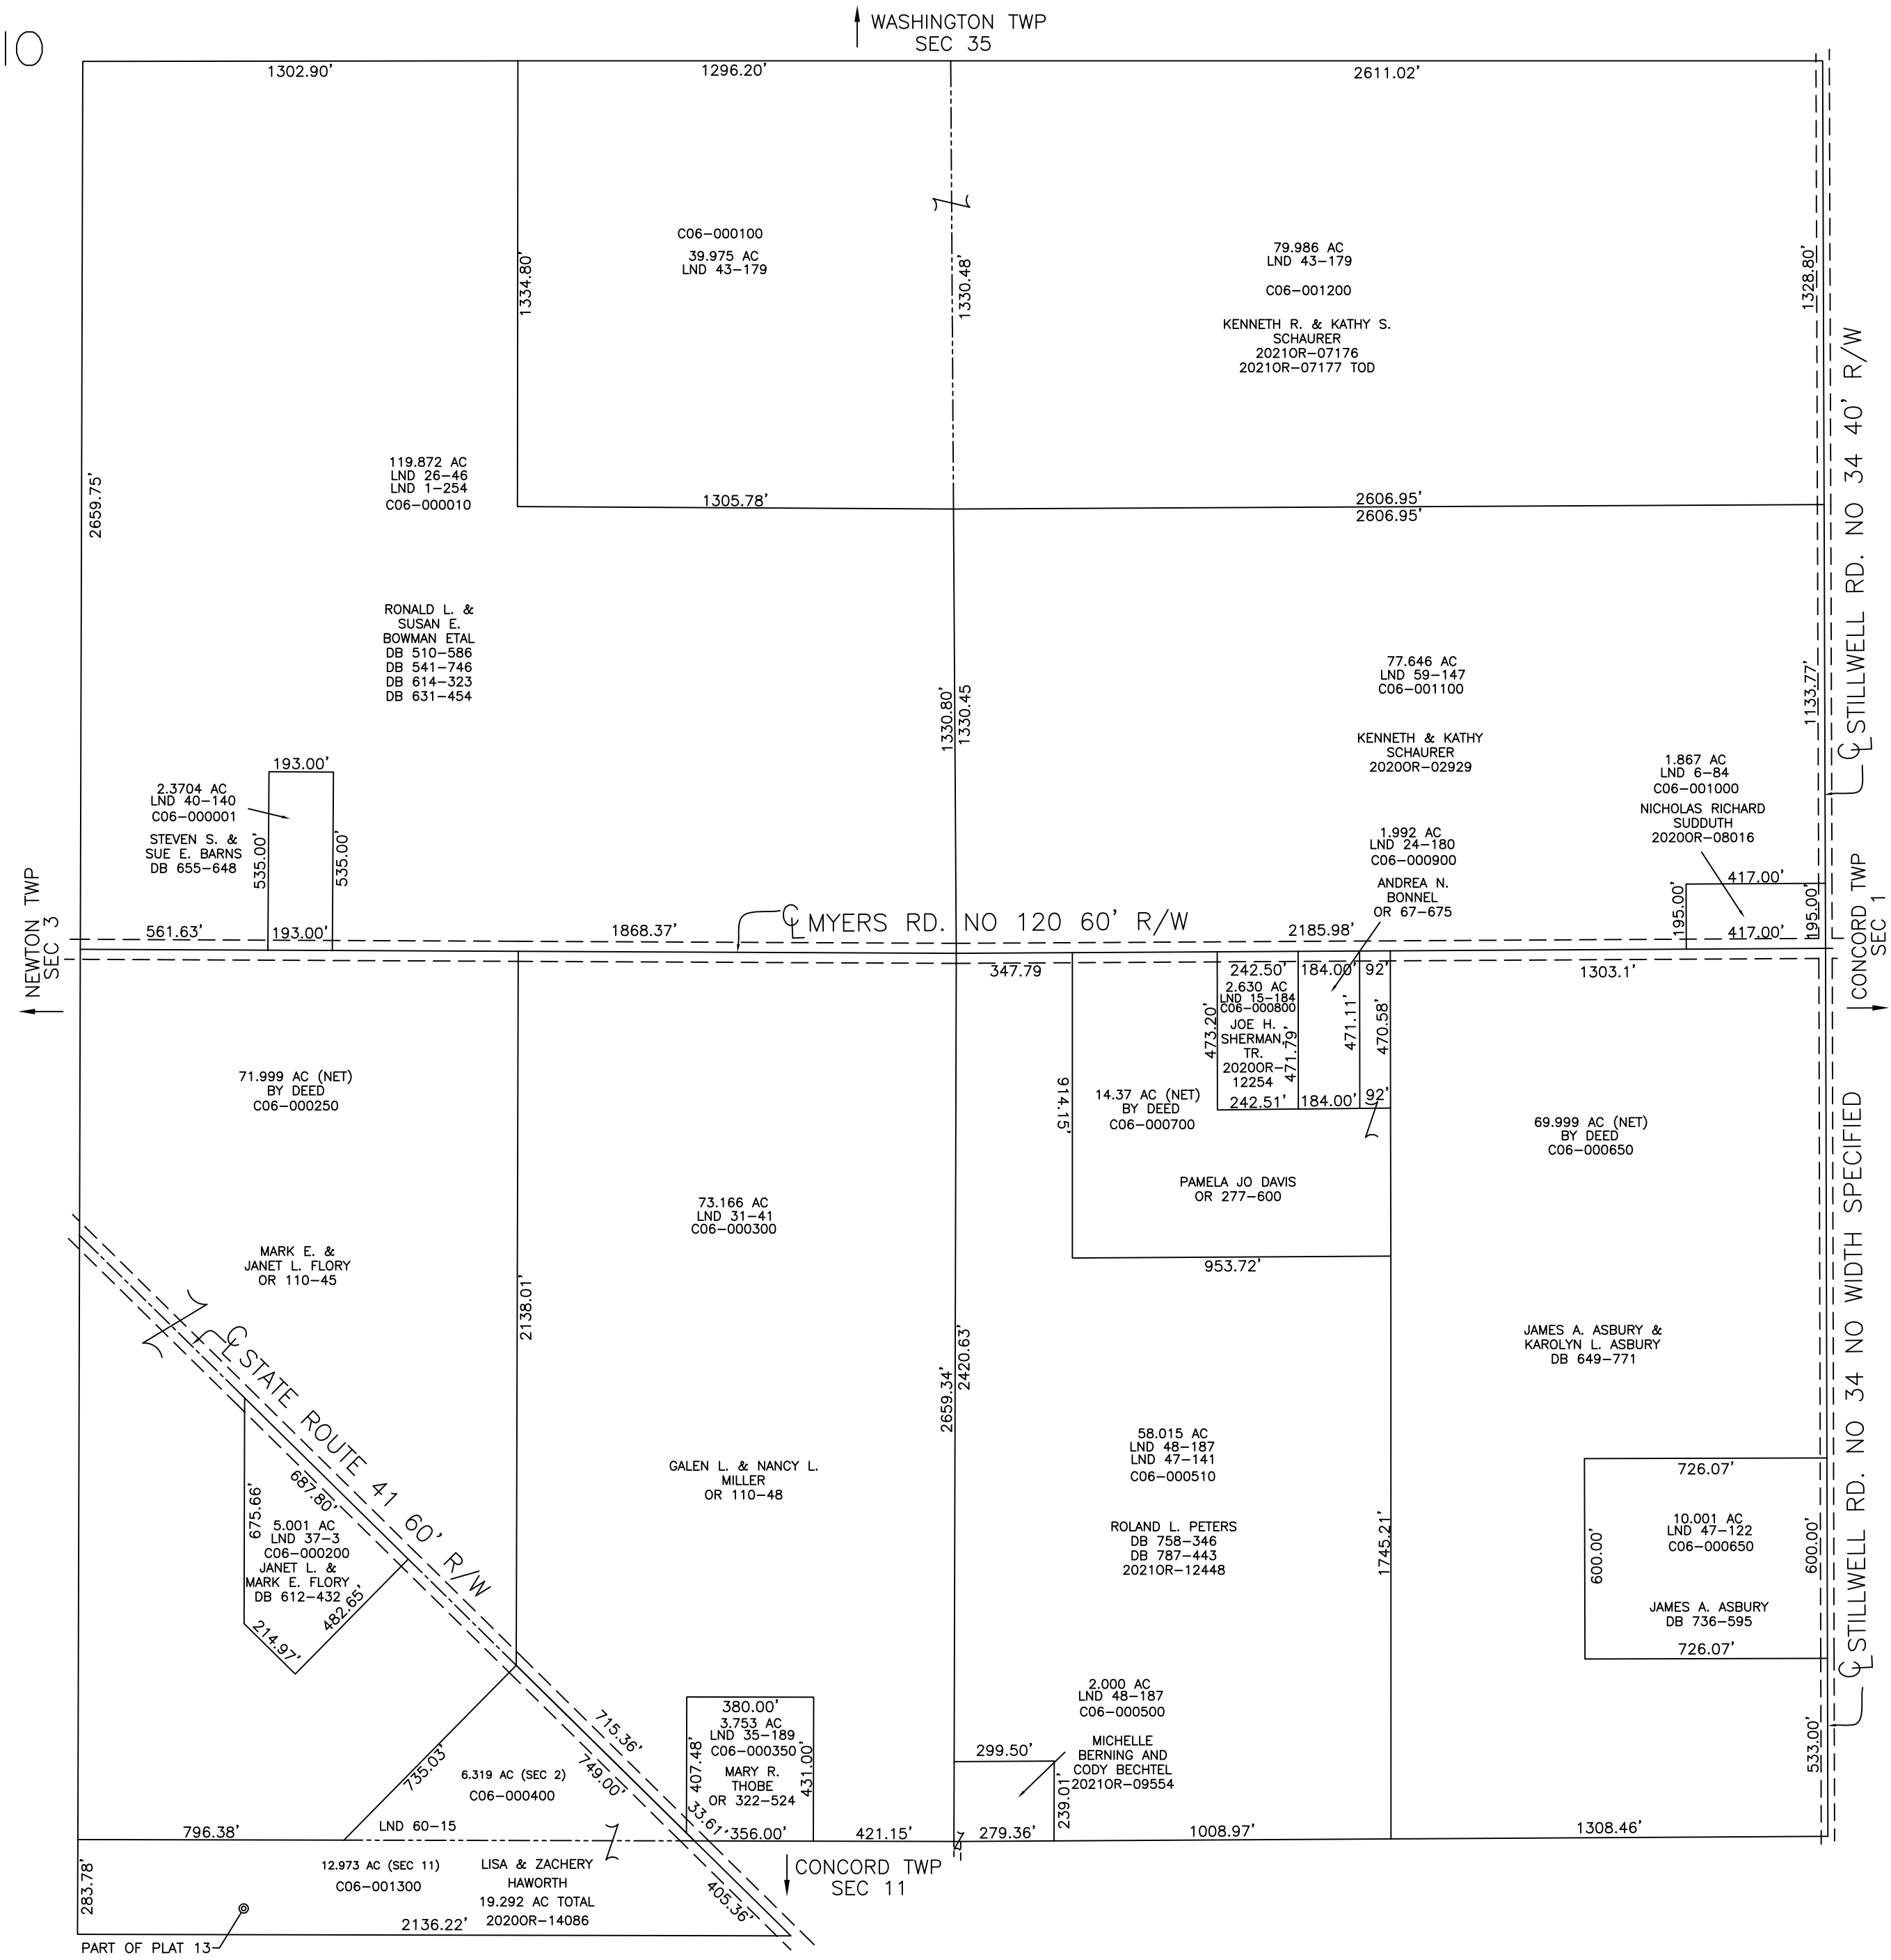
10

WASHINGTON TWP
SEC 35

1302.90'
1296.20'
2611.02'

C06-000100
39.975 AC
LND 43-179

1334.80'
1330.48'

79.986 AC
LND 43-179

C06-001200

KENNETH R. & KATHY S.
SCHAURER
2021OR-07176
2021OR-07177 TOD

1328.80'

℄ STILLWELL RD. NO 34 40' R/W

119.872 AC
LND 26-46
LND 1-254
C06-000010

2659.75'

1305.78'
2606.95'
2606.95'

RONALD L. &
SUSAN E.
BOWMAN ETAL
DB 510-586
DB 541-746
DB 614-323
DB 631-454

1330.80'
1330.45

77.646 AC
LND 59-147
C06-001100

1133.77'

KENNETH & KATHY
SCHAURER
2020OR-02929

193.00'

2.3704 AC
LND 40-140
C06-000001

STEVEN S. &
SUE E. BARNS
DB 655-648

535.00'
535.00'

1.867 AC
LND 6-84
C06-001000

NICHOLAS RICHARD
SUDDUTH
2020OR-08016

1.992 AC
LND 24-180
C06-000900

ANDREA N.
BONNEL
OR 67-675

417.00'
195.00'
195.00'
417.00'

CONCORD TWP
SEC 1

NEWTON TWP
SEC 3

561.63'
193.00'
1868.37'
℄ MYERS RD. NO 120 60' R/W
2185.98'

347.79
242.50'
184.00'
92'
1303.1'

2.630 AC
LND 15-184
C06-000800
JOE H.
SHERMAN,
TR.
2020OR-
12254

473.20'
471.79'
471.11'
470.58'

242.51'
184.00'
92'

71.999 AC (NET)
BY DEED
C06-000250

914.15'

14.37 AC (NET)
BY DEED
C06-000700

69.999 AC (NET)
BY DEED
C06-000650

PAMELA JO DAVIS
OR 277-600

73.166 AC
LND 31-41
C06-000300

953.72'

MARK E. &
JANET L. FLORY
OR 110-45

2138.01'

℄ STILLWELL RD. NO 34 NO WIDTH SPECIFIED

JAMES A. ASBURY &
KAROLYN L. ASBURY
DB 649-771

℄ STATE ROUTE 41 60' R/W

2659.34'
2420.63'

58.015 AC
LND 48-187
LND 47-141
C06-000510

GALEN L. & NANCY L.
MILLER
OR 110-48

687.80'
675.66'

5.001 AC
LND 37-3
C06-000200
JANET L. &
MARK E. FLORY
DB 612-432

482.65'
214.97'

ROLAND L. PETERS
DB 758-346
DB 787-443
2021OR-12448

1745.21'

726.07'
10.001 AC
LND 47-122
C06-000650
600.00'
600.00'
JAMES A. ASBURY
DB 736-595
726.07'

2.000 AC
LND 48-187
C06-000500

380.00'
3.753 AC
LND 35-189
C06-000350
MARY R.
THOBE
OR 322-524
407.48'
431.00'

715.36'
749.00'
735.03'

6.319 AC (SEC 2)
C06-000400

299.50'

MICHELLE
BERNING AND
CODY BECHTEL
2021OR-09554

239.01'

533.00'

796.38'
LND 60-15
33.61'
356.00'
421.15'
279.36'
1008.97'
1308.46'

283.78'

12.973 AC (SEC 11)
C06-001300

LISA & ZACHERY
HAWORTH
19.292 AC TOTAL
2020OR-14086

CONCORD TWP
SEC 11

405.36'

2136.22'

PART OF PLAT 13